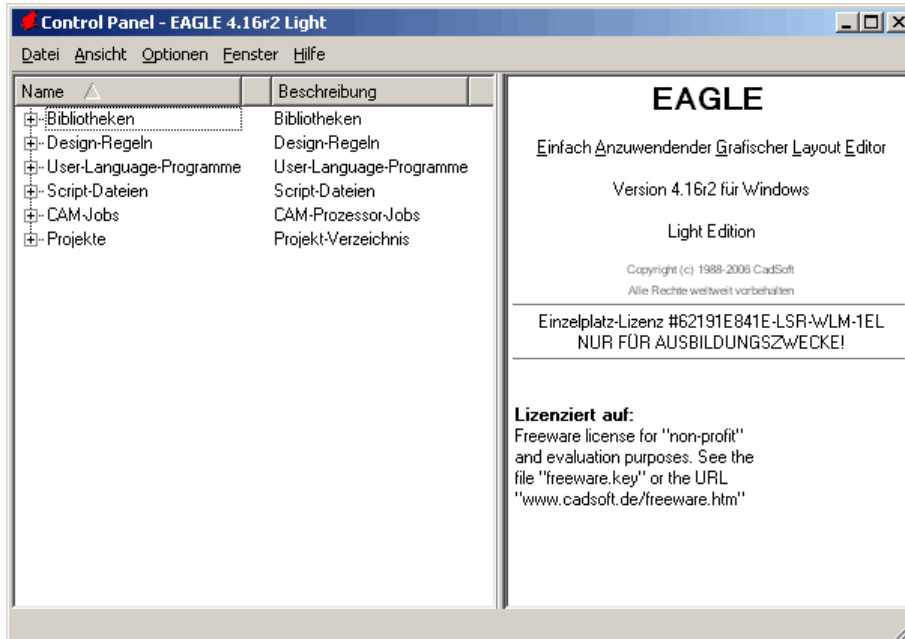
Control Panel - EAGLE 4.16r2 Light

Datei Ansicht Optionen Fenster Hilfe

| Name | Beschreibung |
|---|---|
| Bibliotheken | Bibliotheken |
| Design-Regeln | Design-Regeln |
| User-Language-Programme | User-Language-Programme |
| Script-Dateien | Script-Dateien |
| CAM-Jobs | CAM-Prozessor-Jobs |
| Projekte | Projekt-Verzeichnis |

EAGLE

Einfach Anzuwendender Grafischer Layout Editor

Version 4.16r2 für Windows

Light Edition

Copyright (c) 1988-2006 CadSoft

Alle Rechte weltweit vorbehalten

Einzelplatz-Lizenz #62191E841E-LSR-WLM-1EL
NUR FÜR AUSBILDUNGSZWECKE!

Lizenziert auf:
Freeware license for "non-profit" and evaluation purposes. See the file "freeware.key" or the URL "www.cadsoft.de/freeware.htm"